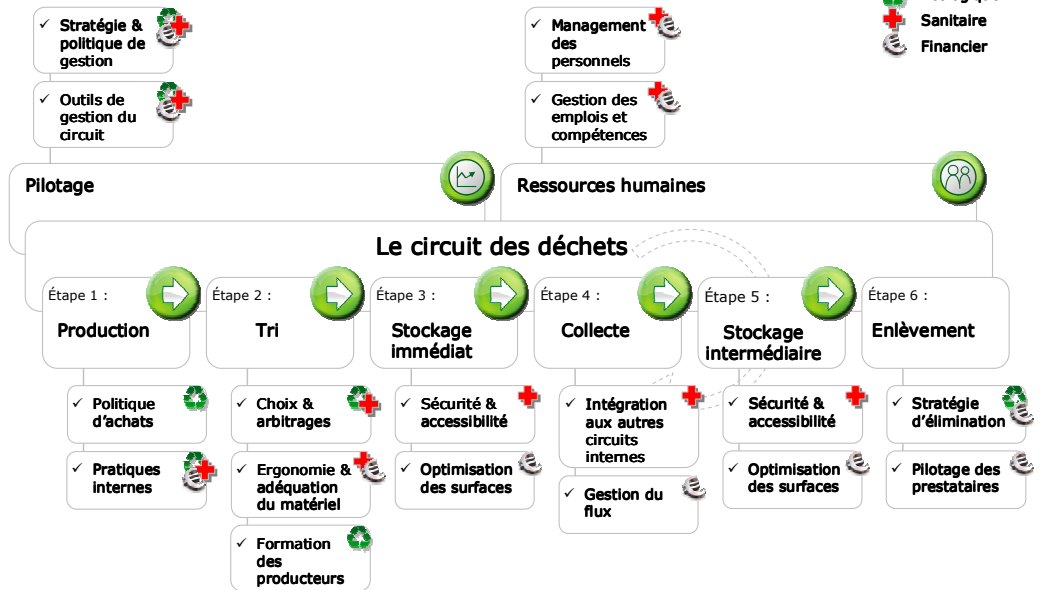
✓ Stratégie & politique de gestion

✓ Outils de gestion du circuit

✓ Management des personnels

✓ Gestion des emplois et compétences

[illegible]
Sanitaire
Financier

Pilotage

Ressources humaines

Le circuit des déchets

Étape 1 :
Production

Étape 2 :
Tri

Étape 3 :
Stockage immédiat

Étape 4 :
Collecte

Étape 5 :
Stockage intermédiaire

Étape 6 :
Enlèvement

✓ Politique d'achats

✓ Pratiques internes

✓ Choix & arbitrages

✓ Ergonomie & adéquation du matériel

✓ Formation des producteurs

✓ Sécurité & accessibilité

✓ Optimisation des surfaces

✓ Intégration aux autres circuits internes

✓ Gestion du flux

✓ Sécurité & accessibilité

✓ Optimisation des surfaces

✓ Stratégie d'élimination

✓ Pilotage des prestataires